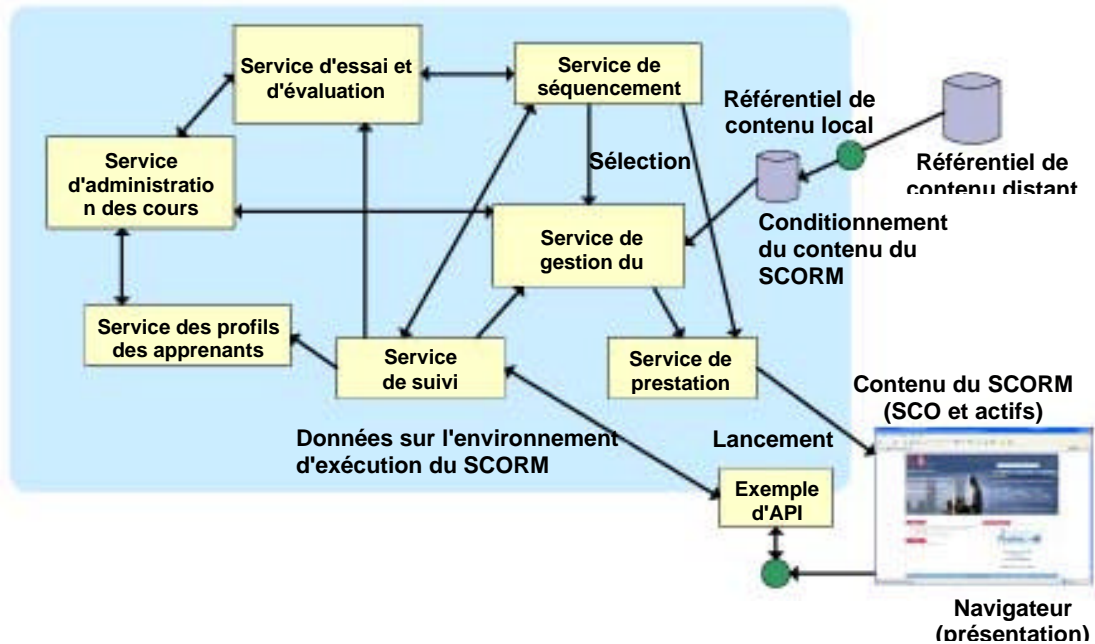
Service d'essai et d'évaluation

Service de séquencement

Référentiel de contenu local

Service d'administration des cours

Sélection

Référentiel de contenu distant

Conditionnement du contenu du SCORM

Service de gestion du

Service des profils des apprenants

Service de suivi

Service de prestation

Contenu du SCORM (SCO et actifs)

Données sur l'environnement d'exécution du SCORM

Lancement

Exemple d'API

Navigateur (présentation)